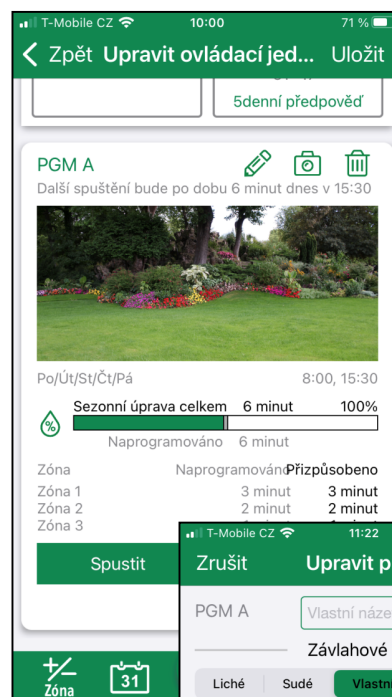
T-Mobile CZ 10:00 71 %

Zpět Upravit ovládací jed... Uložit

5denní předpověď

PGM A
Další spuštění bude po dobu 6 minut dnes v 15:30

Po/Út/St/Čt/Pá 8:00, 15:30

Sezonní úprava celkem 6 minut 100%

Naprogramováno 6 minut

| Zóna | Naprogramováno | Přizpůsobeno |
|---|---|---|
| Zóna 1 | 3 minut | 3 minut |
| Zóna 2 | 2 minut | 2 minut |
| Zóna 3 | | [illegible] |

Spustit

Zóna 31

T-Mobile CZ 11:22

Zrušit Upravit p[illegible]

PGM A Vlastní náze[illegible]

Závlahové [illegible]

Liché Sudé Vlastn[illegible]